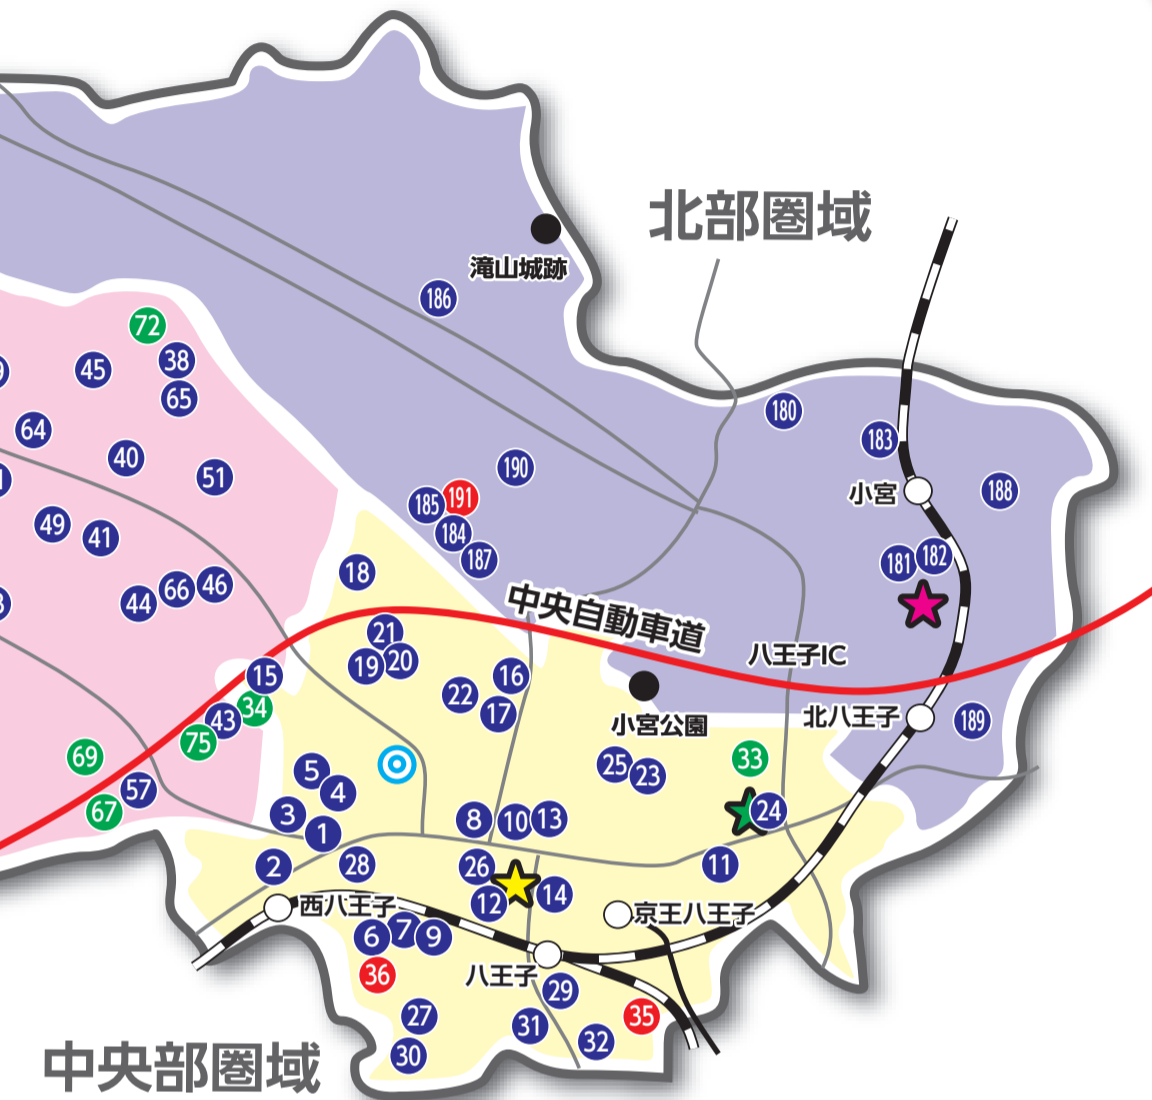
北部圏域

滝山城跡

186

72
45
38
65
64
40
51
49
41
44
66
46

180
183
190
小宮
188
185
191
184
187
181
182
18
中央自動車道
21
19
20
八王子IC
15
34
43
75
16
22
17
小宮公園
北八王子
189
69
5
4
57
67
3
1
33
25
23
24
8
10
13
2
28
26
11
12
14
西八王子
京王八王子
6
7
9
36
八王子
29
27
35
31
32
30
中央部圏域